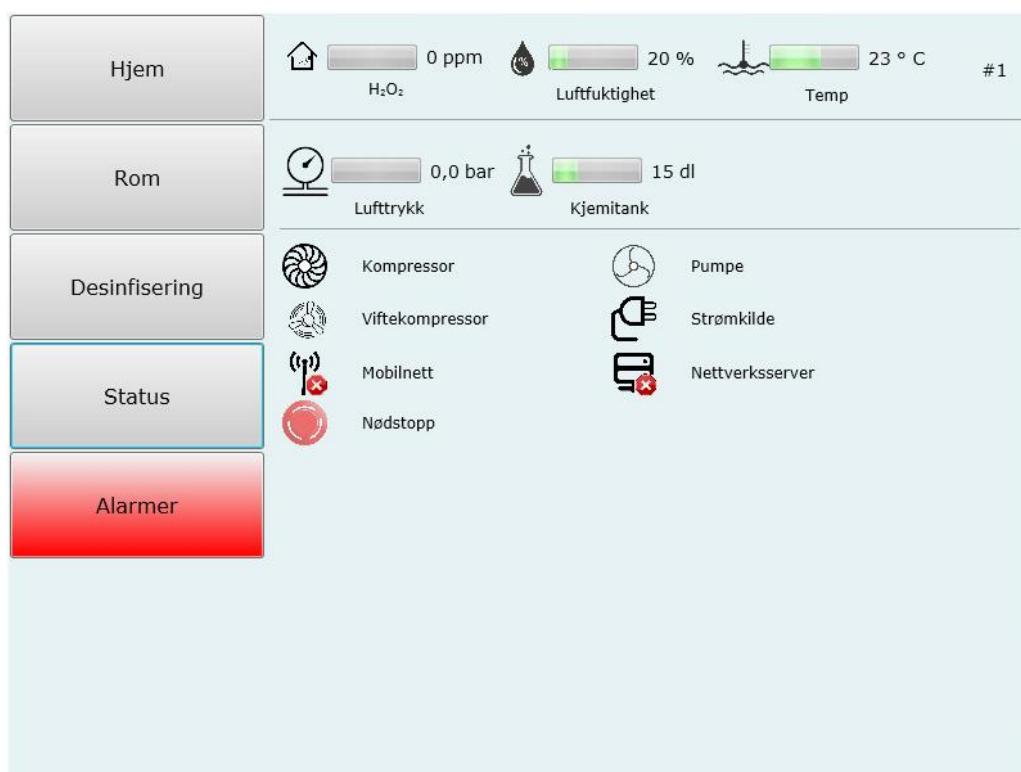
Hjem

Rom

Desinfisering

Status

Alarmer

0 ppm
$H_2O_2$

20 %
Luftfuktighet

23 ° C
Temp

#1

0,0 bar
Lufttrykk

15 dl
Kjemitank

Kompressor

Pumpe

Viftekompressor

Strømkilde

Mobilnett

Nettverksserver

Nødstopp